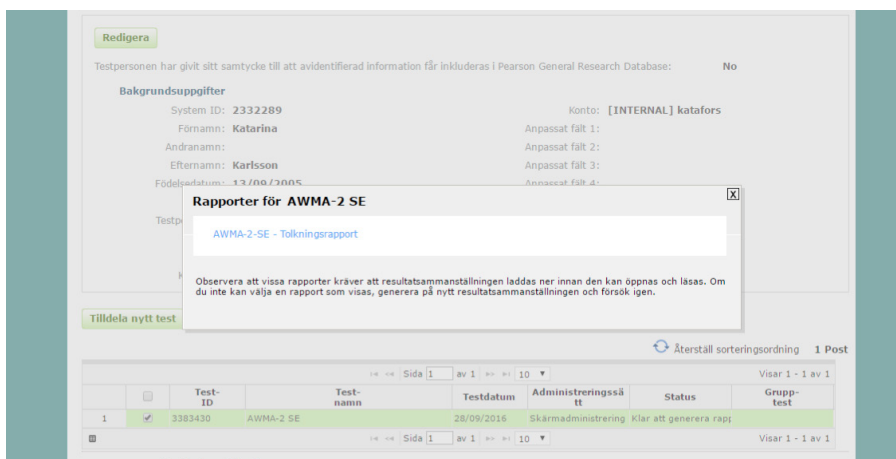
Redigera

Testpersonen har givit sitt samtycke till att avidentifierad information får inkluderas i Pearson General Research Database: No

Bakgrundsuppgifter

System ID: 2332289

Förnamn: Katarina

Andranamn:

Efternamn: Karlsson

Födelsedatum: 13/09/2005

Testp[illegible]

K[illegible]

Konto: [INTERNAL] katafors

Anpassat fält 1:

Anpassat fält 2:

Anpassat fält 3:

Anpassat fält 4:

Rapporter för AWMA-2 SE

X

AWMA-2-SE - Tolkningsrapport

Observera att vissa rapporter kräver att resultatsammanställningen laddas ner innan den kan öppnas och läsas. Om du inte kan välja en rapport som visas, generera på nytt resultatsammanställningen och försök igen.

Tilldela nytt test

Återställ sorteringsordning 1 Post

Sida 1 av 1 10

Visar 1 - 1 av 1

| | | Test-ID | Test-namn | Testdatum | Administreringssätt | Status | Grupp-test |
|---|---|---|---|---|---|---|---|
| 1 | ✔ | 3383430 | AWMA-2 SE | 28/09/2016 | Skärmadministrering | Klar att generera rapp | |

Sida 1 av 1 10

Visar 1 - 1 av 1